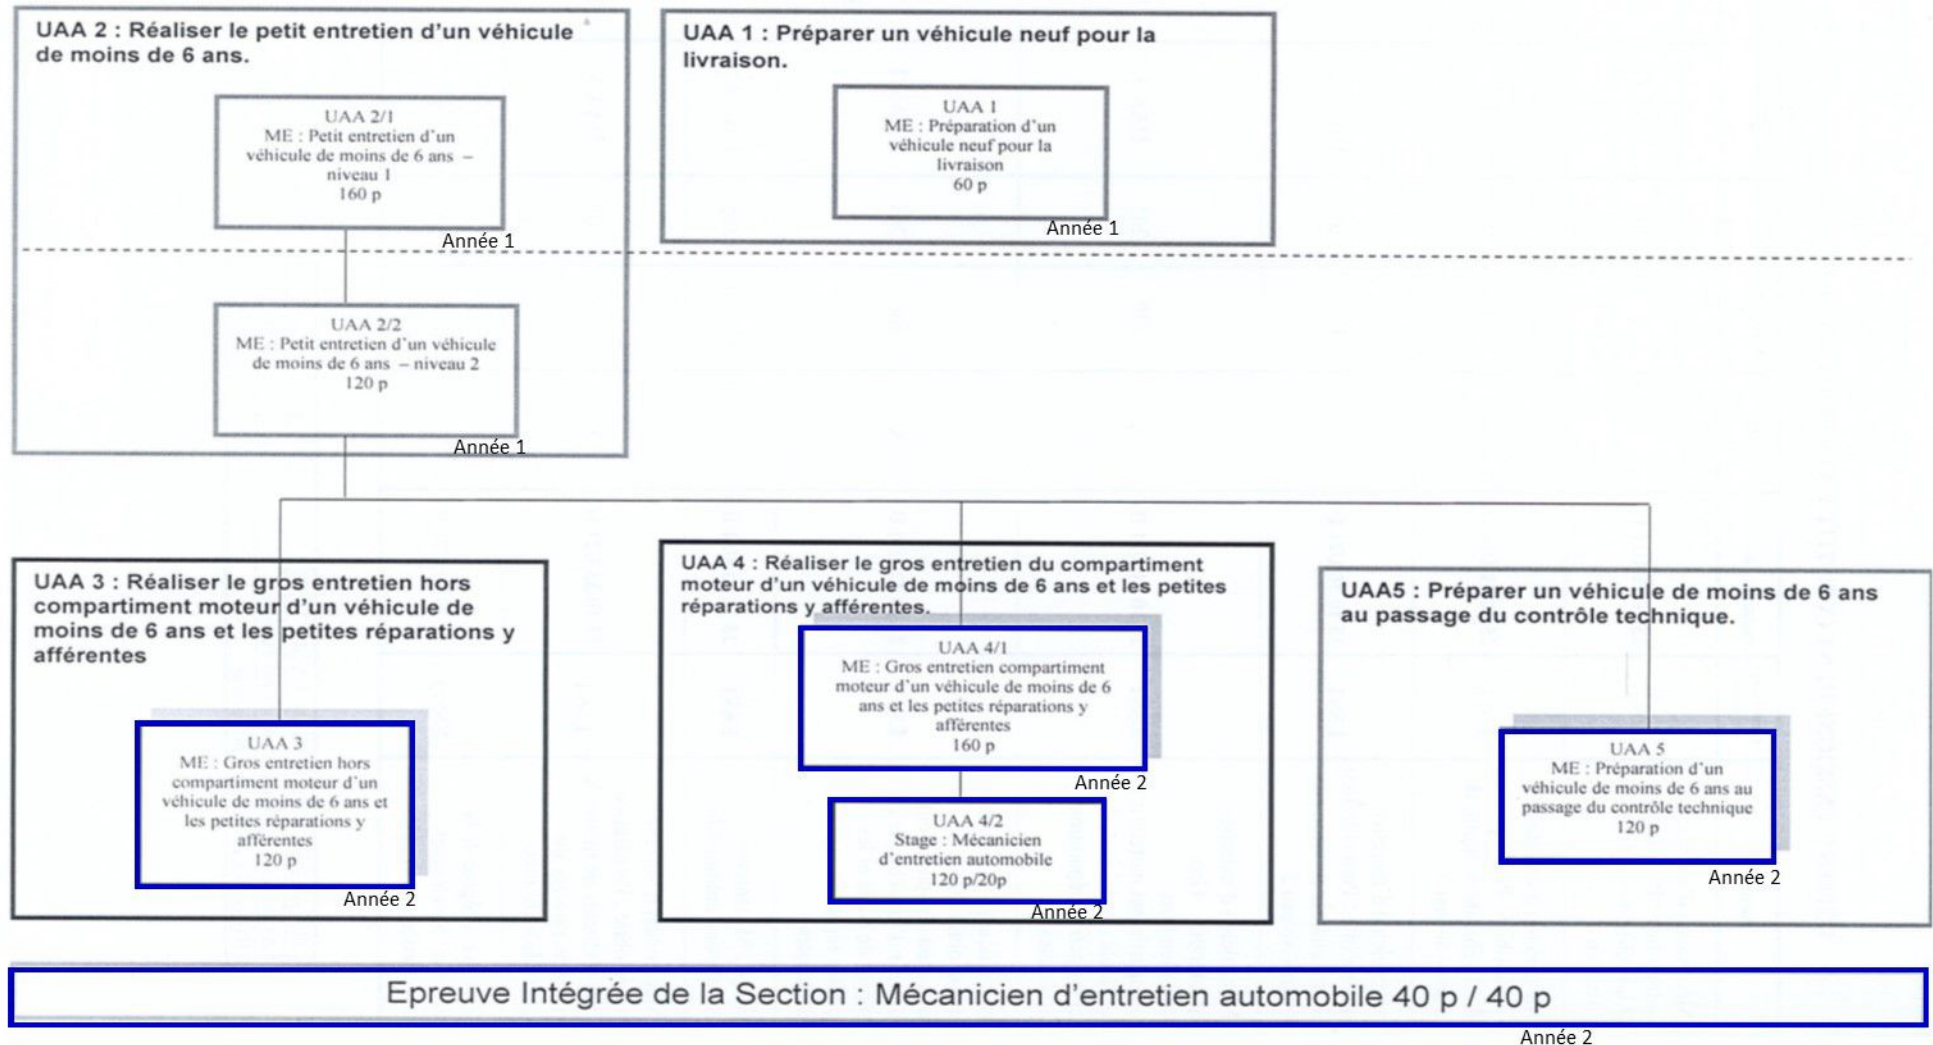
UAA 2 : Réaliser le petit entretien d'un véhicule de moins de 6 ans.

UAA 2/1
ME : Petit entretien d'un véhicule de moins de 6 ans – niveau 1
160 p

Année 1

UAA 2/2
ME : Petit entretien d'un véhicule de moins de 6 ans – niveau 2
120 p

Année 1

UAA 1 : Préparer un véhicule neuf pour la livraison.

UAA 1
ME : Préparation d'un véhicule neuf pour la livraison
60 p

Année 1

UAA 3 : Réaliser le gros entretien hors compartiment moteur d'un véhicule de moins de 6 ans et les petites réparations y afférentes

UAA 3
ME : Gros entretien hors compartiment moteur d'un véhicule de moins de 6 ans et les petites réparations y afférentes
120 p

Année 2

UAA 4 : Réaliser le gros entretien du compartiment moteur d'un véhicule de moins de 6 ans et les petites réparations y afférentes.

UAA 4/1
ME : Gros entretien compartiment moteur d'un véhicule de moins de 6 ans et les petites réparations y afférentes
160 p

Année 2

UAA 4/2
Stage : Mécanicien d'entretien automobile
120 p/20p

Année 2

UAA5 : Préparer un véhicule de moins de 6 ans au passage du contrôle technique.

UAA 5
ME : Préparation d'un véhicule de moins de 6 ans au passage du contrôle technique
120 p

Année 2

Epreuve Intégrée de la Section : Mécanicien d'entretien automobile 40 p / 40 p

Année 2